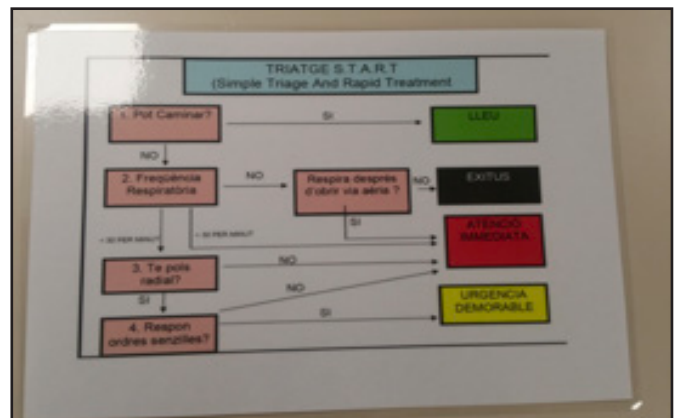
TRIATGE S.T.A.R.T
(Simple Triage And Rapid Treatment

1. Pot Caminar?

SI

LLEU

NO

2. Freqüència Respiratòria

NO

Respira després d'obrir via aèria ?

NO

EXITUS

SI

ATENCIÓ IMMEDIATA

< 30 PER MINUT

> 30 PER MINUT

3. Te pols radial?

NO

SI

NO

4. Respon ordres senzilles?

SI

URGENCIA DEMORABLE